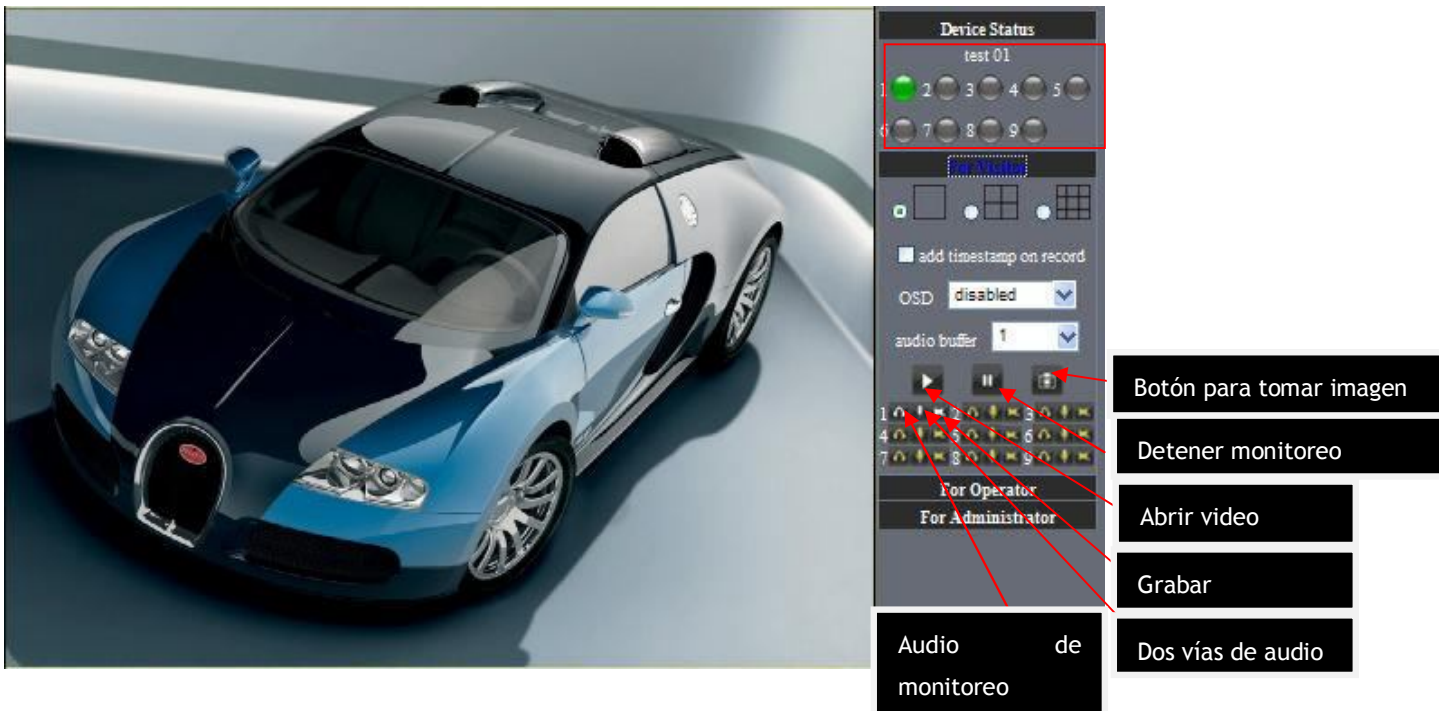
Device Status
test 01
1 2 3 4 5
6 7 8 9
For Visitor
add timestamp on record
OSD disabled
audio buffer 1
1 2 3
4 5 6
7 8 9
For Operator
For Administrator

Botón para tomar imagen

Detener monitoreo

Abrir video

Grabar

Audio de monitoreo

Dos vías de audio